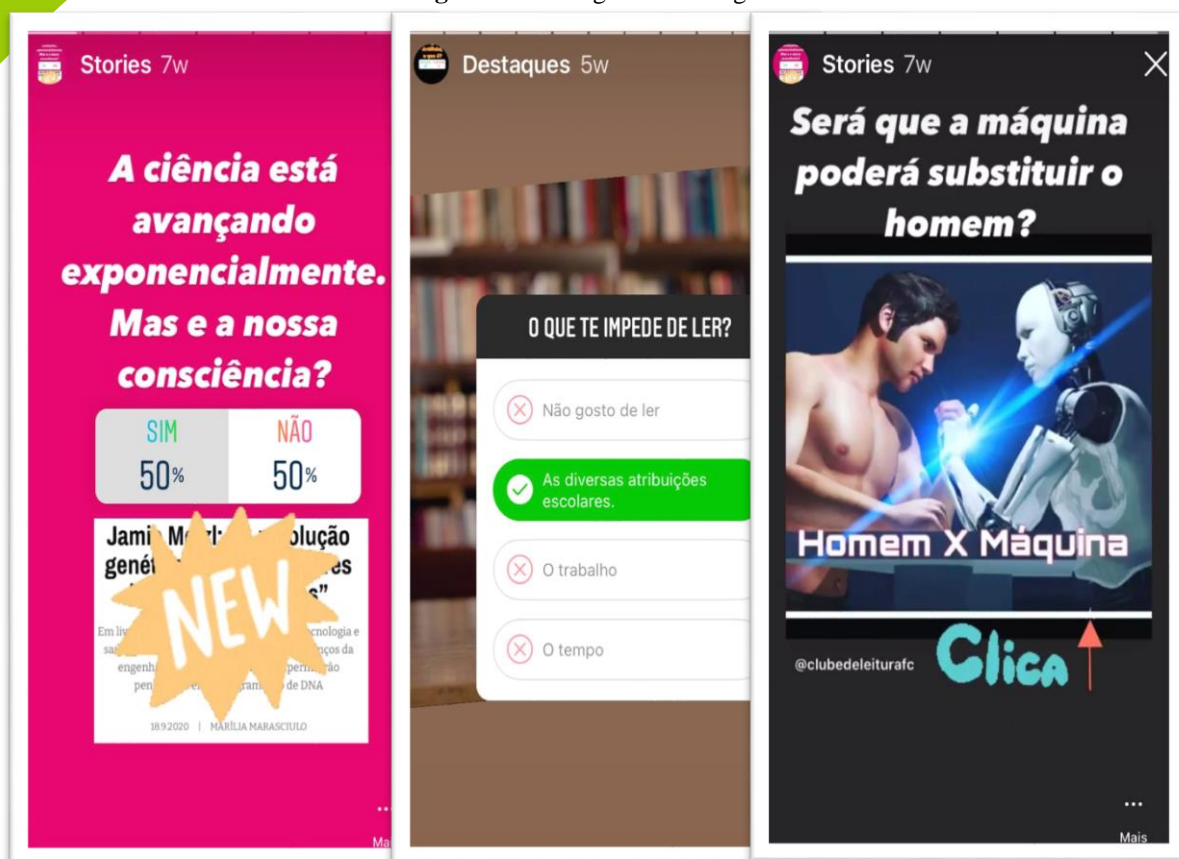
Stories 7w

A ciência está avançando exponencialmente. Mas e a nossa consciência?

SIM
50%

NÃO
50%

Jami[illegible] M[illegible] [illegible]olução genét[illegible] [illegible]es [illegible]s"

Em liv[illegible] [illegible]cnologia e sa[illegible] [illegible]nços da engenh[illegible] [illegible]permitirão pen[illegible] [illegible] de DNA

18.9.2020 | MARÍLIA MARASCIULO

NEW

Mai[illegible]

Destaques 5w

O QUE TE IMPEDE DE LER?

Não gosto de ler

As diversas atribuições escolares.

O trabalho

O tempo

Stories 7w

Será que a máquina poderá substituir o homem?

Homem X Máquina

@clubedeleiturafc

Clica

Mais